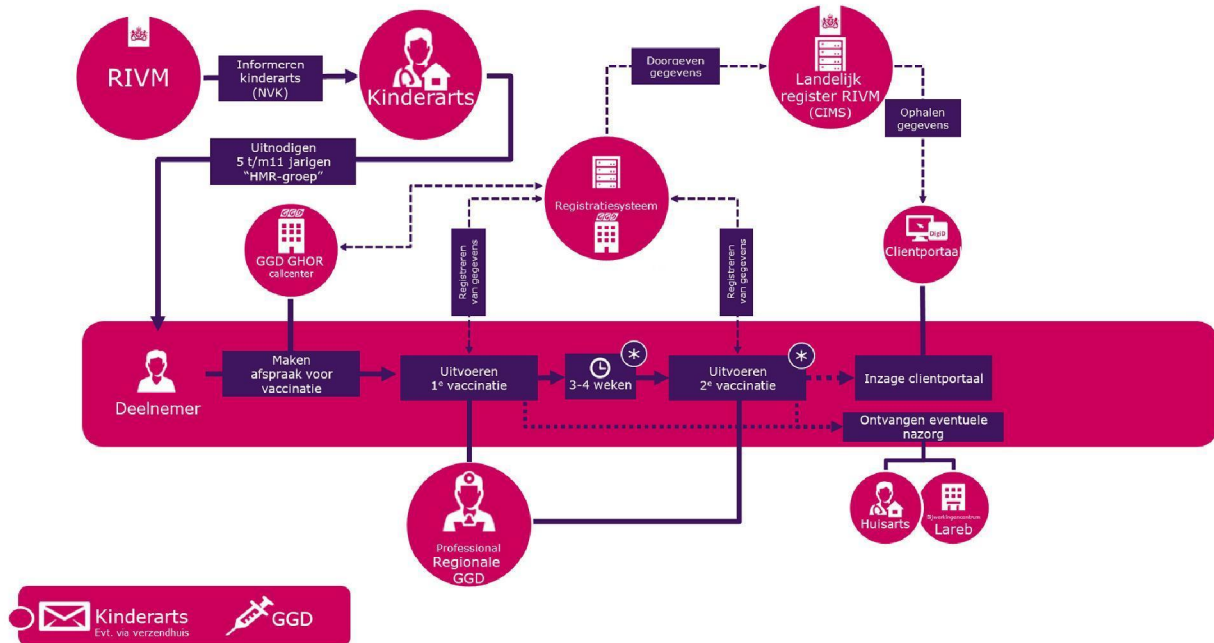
RIVM

Informeren kinderarts (NVK)

Kinderarts

Uitnodigen 5 t/m11 jarigen "HMR-groep"

Doorgeven gegevens

Landelijk register RIVM (CIMS)

Ophalen gegevens

Registratiesysteem

GGD

GGD GHOR callcenter

Registreren van gegevens

Registreren van gegevens

DigiD

Clientportaal

Deelnemer

Maken afspraak voor vaccinatie

Uitvoeren 1e vaccinatie

3-4 weken

*

Uitvoeren 2e vaccinatie

*

Inzage clientportaal

Ontvangen eventuele nazorg

Huisarts

Bijwerkingencentrum

Lareb

Professional Regionale GGD

Kinderarts
Evt. via verzendhuis

GGD